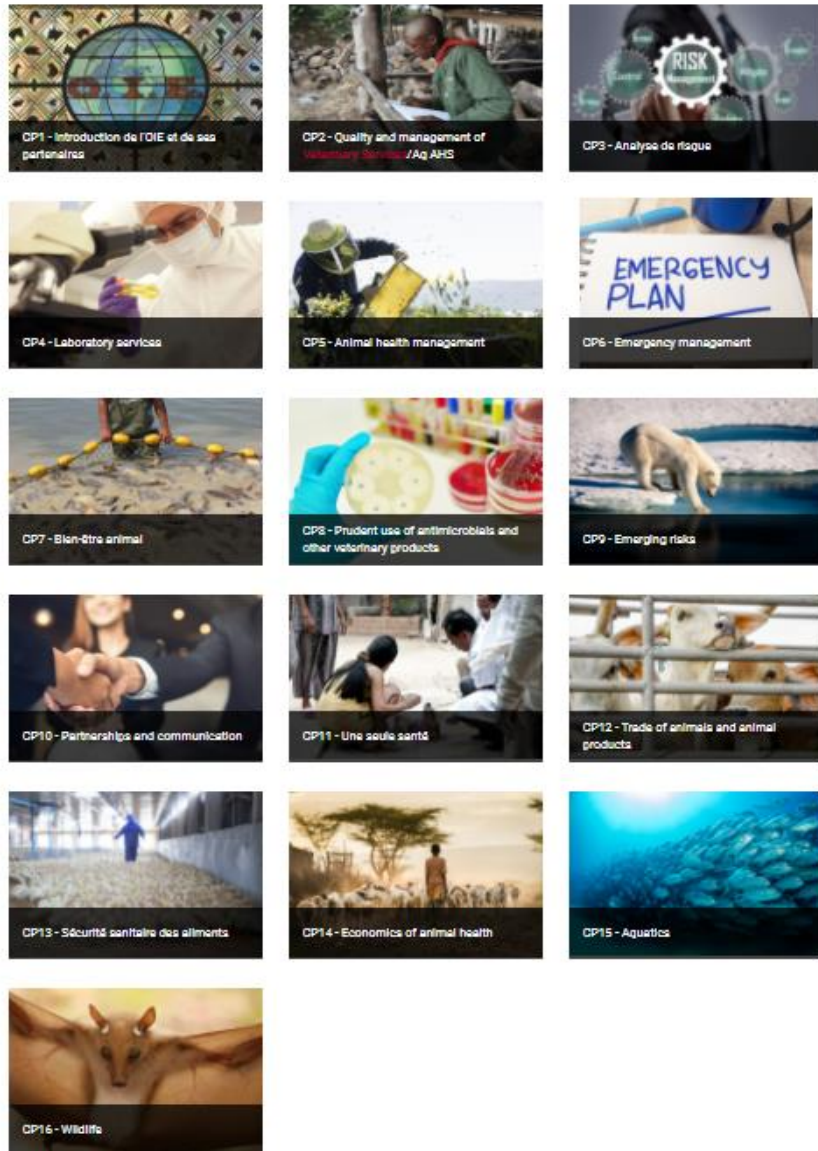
O I E

CP1 - Introduction de l'OIE et de ses partenaires

CP2 - Quality and management of Veterinary Services/Aq AHS

RISK Management

Control

CP3 - Analyse de risque

CP4 - Laboratory services

CP5 - Animal health management

EMERGENCY PLAN

CP6 - Emergency management

CP7 - Bien-être animal

CP8 - Prudent use of antimicrobials and other veterinary products

CP9 - Emerging risks

CP10 - Partnerships and communication

CP11 - Une seule santé

CP12 - Trade of animals and animal products

CP13 - Sécurité sanitaire des aliments

CP14 - Economics of animal health

CP15 - Aquatics

CP16 - Wildlife